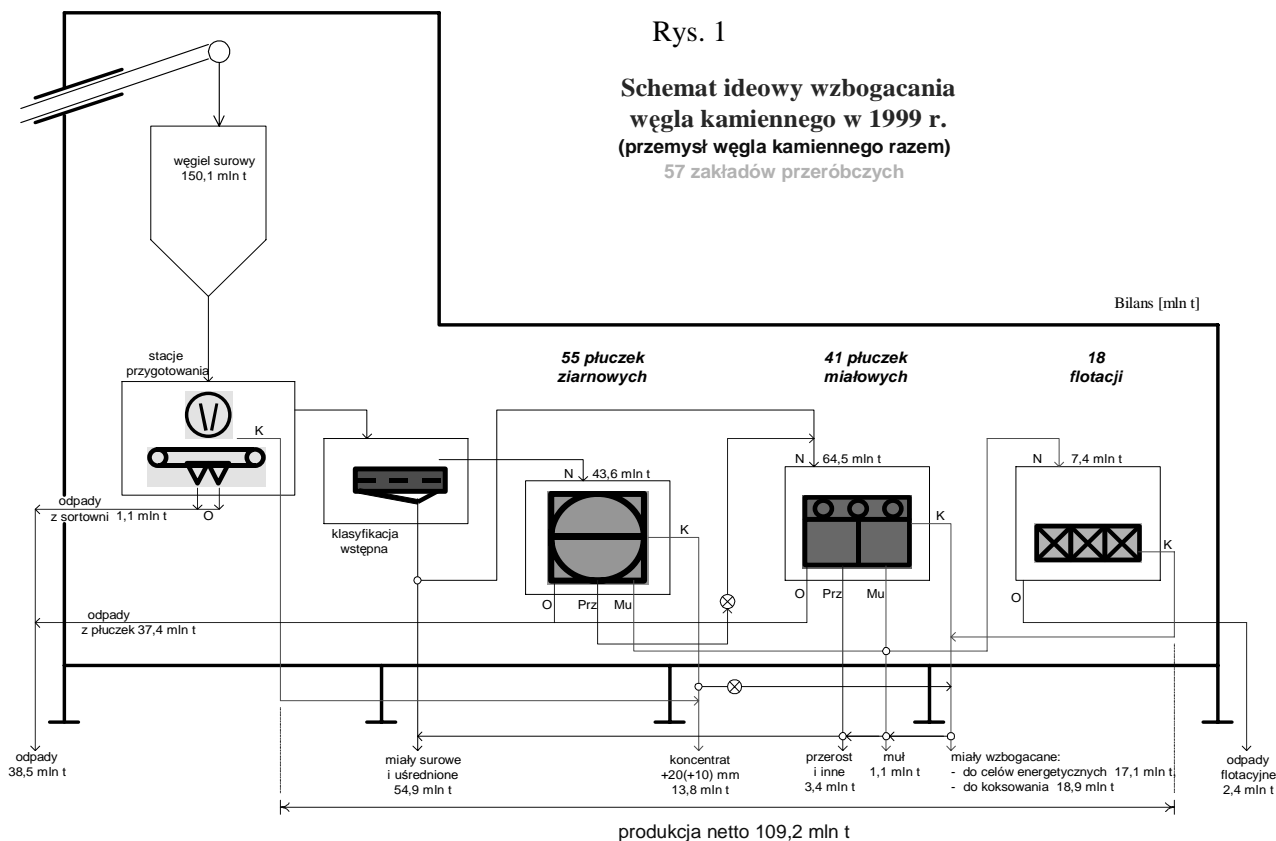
Rys. 1

Schemat ideowy wzbogacania węgla kamiennego w 1999 r.
(przemysł węgla kamiennego razem)
57 zakładów przeróbczych

węgiel surowy
150,1 mln t

Bilans [mln t]

stacje przygotowania

K

O

odpady
z sortowni 1,1 mln t

klasyfikacja wstępna

55 płuczek ziarnowych

N 43,6 mln t

K

O Prz Mu

41 płuczek miałowych

N 64,5 mln t

K

O Prz Mu

18 flotacji

N 7,4 mln t

K

O

odpady
z płuczek 37,4 mln t

odpady
38,5 mln t

miały surowe
i uśrednione
54,9 mln t

koncentrat
+20(+10) mm
13,8 mln t

przerost
i inne
3,4 mln t

muł
1,1 mln t

miały wzbogacane:
- do celów energetycznych 17,1 mln t
- do koksowania 18,9 mln t

odpady
flotacyjne
2,4 mln t

produkcja netto 109,2 mln t